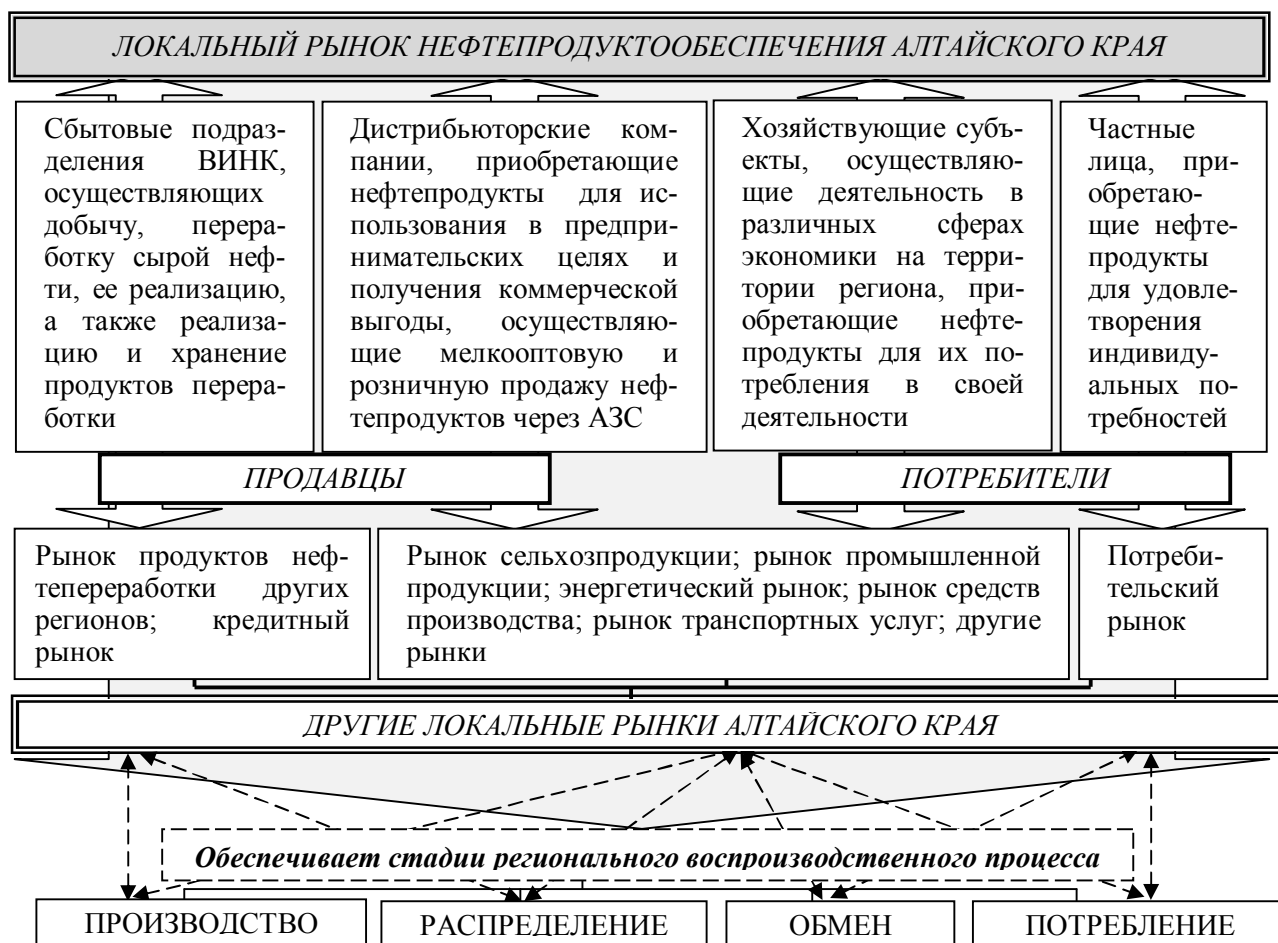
ЛОКАЛЬНЫЙ РЫНОК НЕФТЕПРОДУКТООБЕСПЕЧЕНИЯ АЛТАЙСКОГО КРАЯ

Сбытовые подразделения ВИНК, осуществляющих добычу, переработку сырой нефти, ее реализацию, а также реализацию и хранение продуктов переработки

Дистрибьюторские компании, приобретающие нефтепродукты для использования в предпринимательских целях и получения коммерческой выгоды, осуществляющие мелкооптовую и розничную продажу нефтепродуктов через АЗС

Хозяйствующие субъекты, осуществляющие деятельность в различных сферах экономики на территории региона, приобретающие нефтепродукты для их потребления в своей деятельности

Частные лица, приобретающие нефтепродукты для удовлетворения индивидуальных потребностей

ПРОДАВЦЫ

ПОТРЕБИТЕЛИ

Рынок продуктов нефтепереработки других регионов; кредитный рынок

Рынок сельхозпродукции; рынок промышленной продукции; энергетический рынок; рынок средств производства; рынок транспортных услуг; другие рынки

Потребительский рынок

ДРУГИЕ ЛОКАЛЬНЫЕ РЫНКИ АЛТАЙСКОГО КРАЯ

Обеспечивает стадии регионального воспроизводственного процесса

ПРОИЗВОДСТВО

РАСПРЕДЕЛЕНИЕ

ОБМЕН

ПОТРЕБЛЕНИЕ